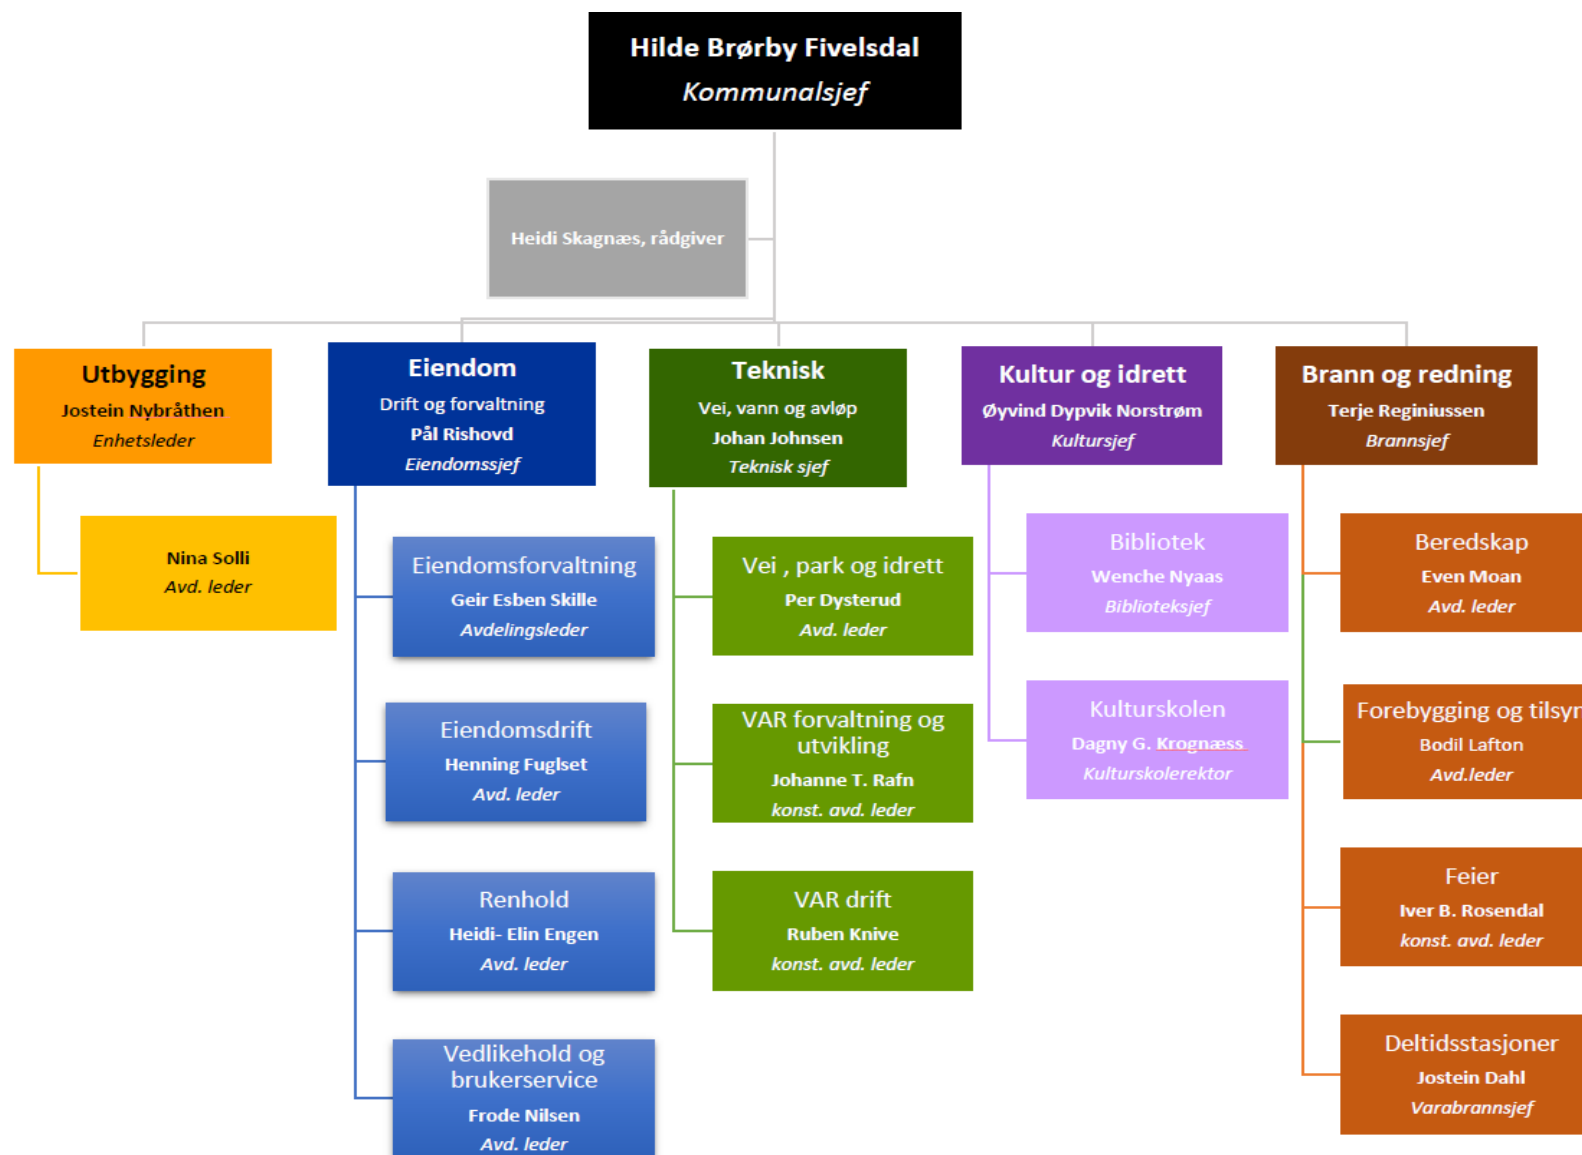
Hilde Brørby Fivelsdal
Kommunalsjef

Heidi Skagnæs, rådgiver

Utbygging
Jostein Nybråthen
Enhetsleder

Nina Solli
Avd. leder

Eiendom
Drift og forvaltning
Pål Rishovd
Eiendomssjef

Eiendomsforvaltning
Geir Esben Skille
Avdelingsleder

Eiendomsdrift
Henning Fuglset
Avd. leder

Renhold
Heidi- Elin Engen
Avd. leder

Vedlikehold og brukerservice
Frode Nilsen
Avd. leder

Teknisk
Vei, vann og avløp
Johan Johnsen
Teknisk sjef

Vei , park og idrett
Per Dysterud
Avd. leder

VAR forvaltning og utvikling
Johanne T. Rafn
konst. avd. leder

VAR drift
Ruben Knive
konst. avd. leder

Kultur og idrett
Øyvind Dypvik Norstrøm
Kultursjef

Bibliotek
Wenche Nyaas
Biblioteksjef

Kulturskolen
Dagny G. Krognæss
Kulturskolerektor

Brann og redning
Terje Reginiussen
Brannsjef

Beredskap
Even Moan
Avd. leder

Forebygging og tilsyn
Bodil Lafton
Avd.leder

Feier
Iver B. Rosendal
konst. avd. leder

Deltidsstasjoner
Jostein Dahl
Varabrannsjef